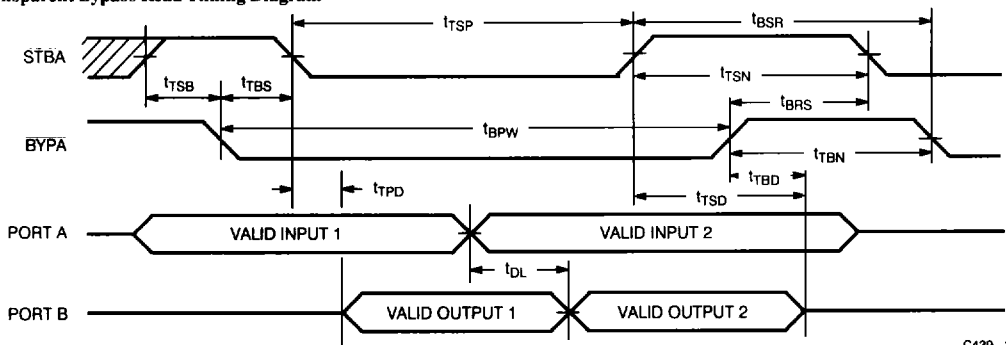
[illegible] Bypass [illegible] Timing Diagram

$t_{TSP}$

$t_{BSR}$

$\overline{STBA}$

$t_{TSN}$

$t_{TSB}$

$t_{TBS}$

$t_{BRS}$

$t_{BPW}$

$\overline{BYPA}$

$t_{TBN}$

$t_{TBD}$

$t_{TPD}$

$t_{TSD}$

PORT A

VALID INPUT 1

VALID INPUT 2

$t_{DL}$

PORT B

VALID OUTPUT 1

VALID OUTPUT 2

C430–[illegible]